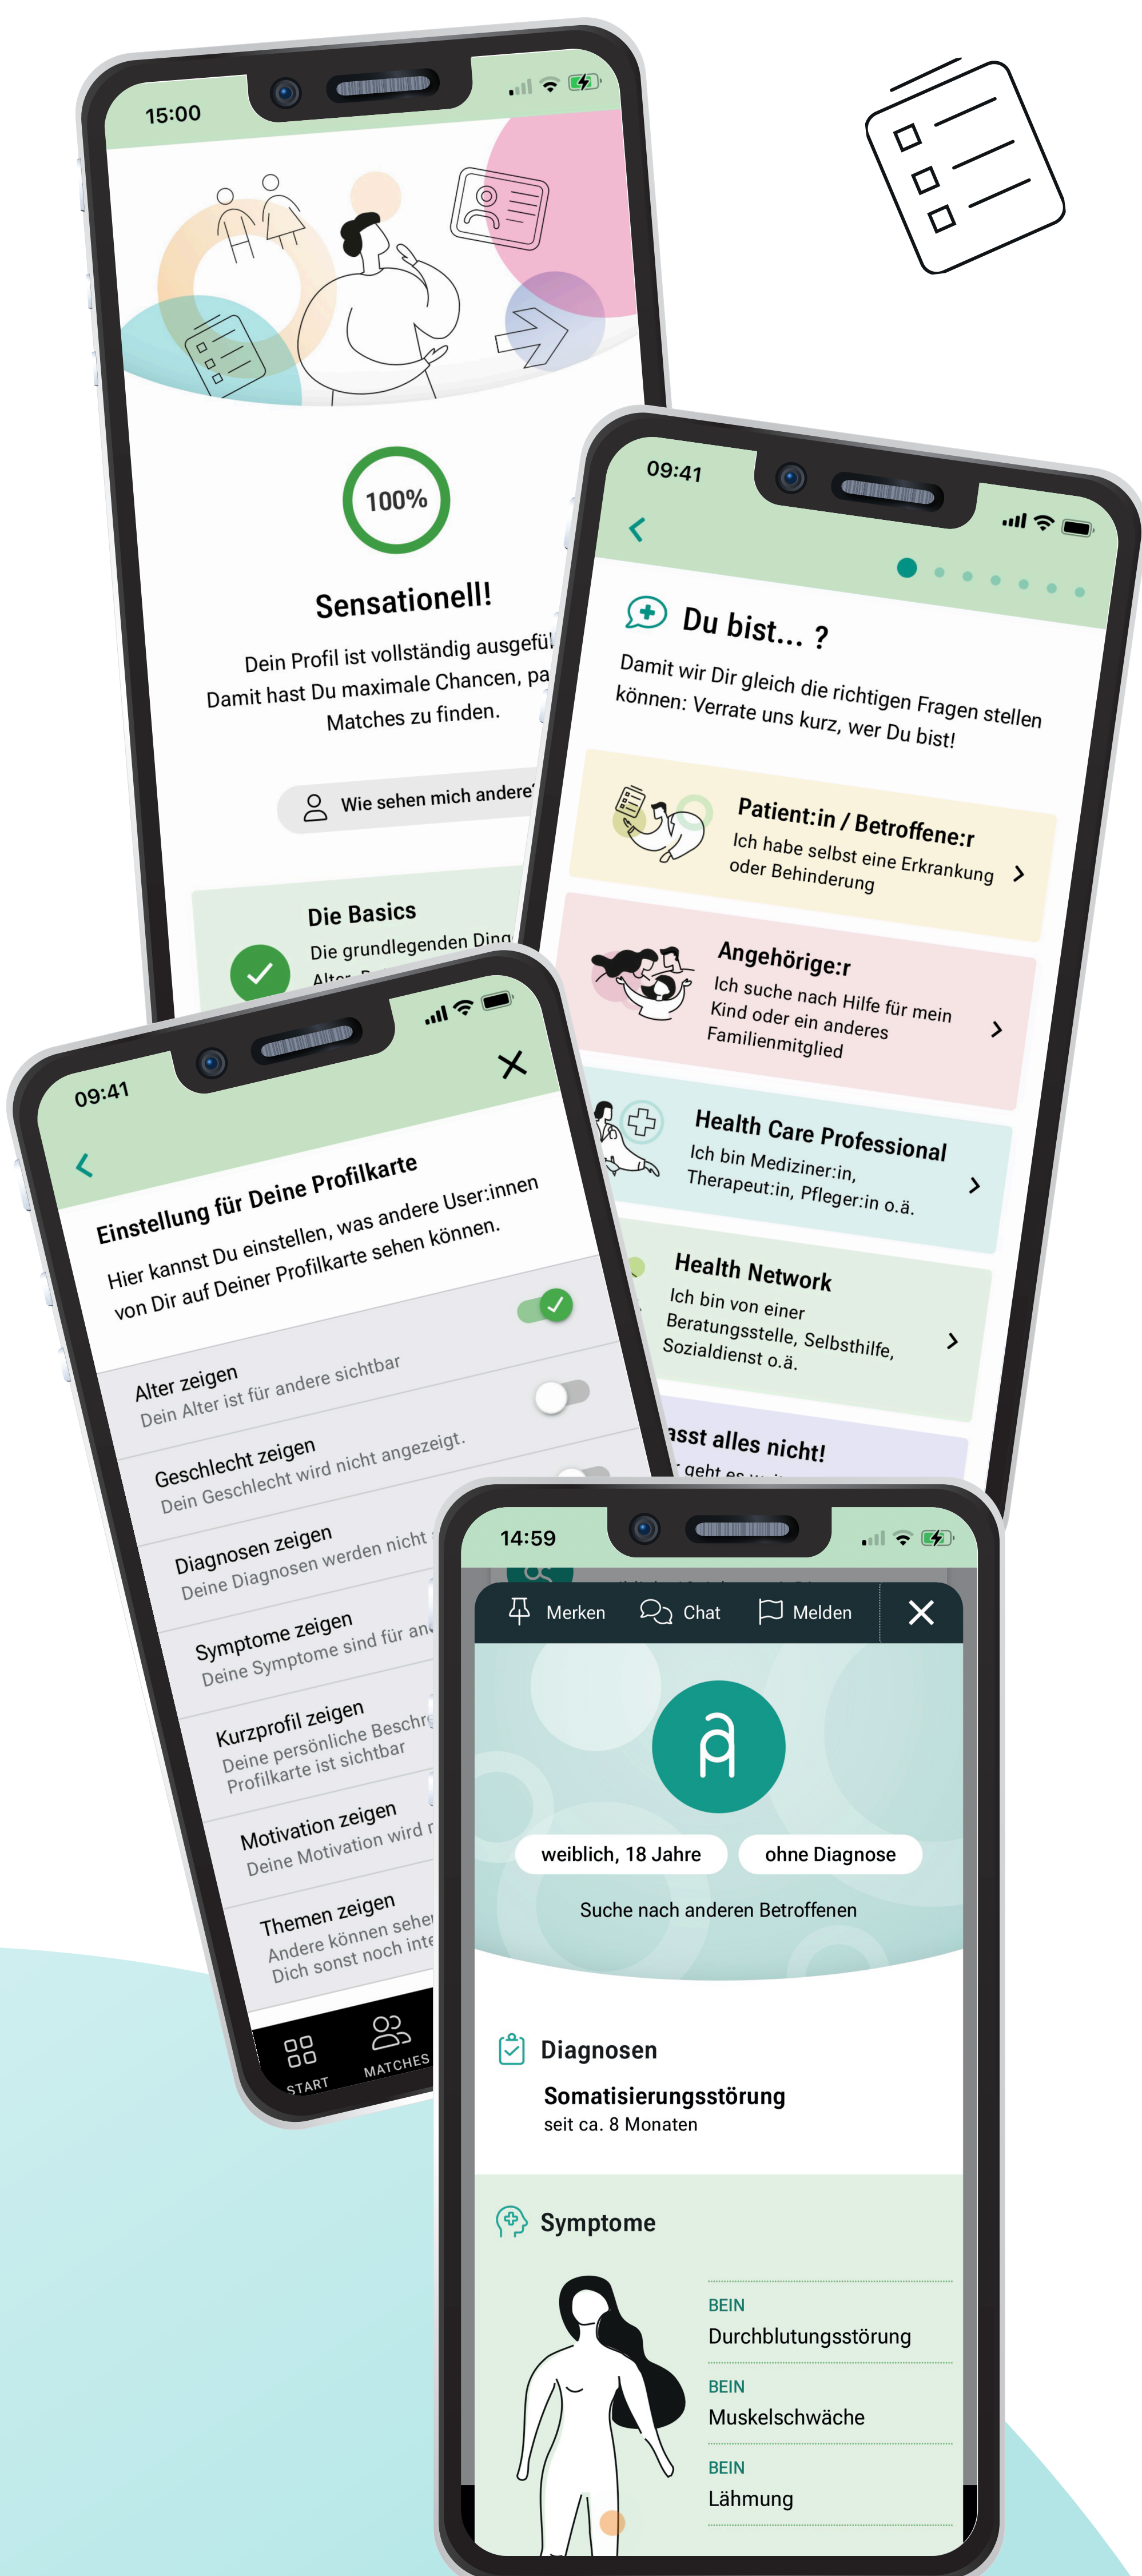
15:00

100%

Sensationell!

Dein Profil ist vollständig ausgefül
Damit hast Du maximale Chancen, pa
Matches zu finden.

Wie sehen mich andere

Die Basics
Die grundlegenden Ding
Alter, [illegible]

09:41

Du bist... ?

Damit wir Dir gleich die richtigen Fragen stellen können: Verrate uns kurz, wer Du bist!

Patient:in / Betroffene:r
Ich habe selbst eine Erkrankung oder Behinderung

Angehörige:r
Ich suche nach Hilfe für mein Kind oder ein anderes Familienmitglied

Health Care Professional
Ich bin Mediziner:in, Therapeut:in, Pfleger:in o.ä.

Health Network
Ich bin von einer Beratungsstelle, Selbsthilfe, Sozialdienst o.ä.

asst alles nicht!
geht es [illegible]

09:41

Einstellung für Deine Profilkarte
Hier kannst Du einstellen, was andere User:innen von Dir auf Deiner Profilkarte sehen können.

Alter zeigen
Dein Alter ist für andere sichtbar

Geschlecht zeigen
Dein Geschlecht wird nicht angezeigt.

Diagnosen zeigen
Deine Diagnosen werden nicht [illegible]

Symptome zeigen
Deine Symptome sind für an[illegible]

Kurzprofil zeigen
Deine persönliche Beschr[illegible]
Profilkarte ist sichtbar

Motivation zeigen
Deine Motivation wird n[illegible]

Themen zeigen
Andere können sehe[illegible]
Dich sonst noch inte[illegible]

START
MATCHES

14:59

Merken
Chat
Melden

weiblich, 18 Jahre
ohne Diagnose

Suche nach anderen Betroffenen

Diagnosen
Somatisierungsstörung
seit ca. 8 Monaten

Symptome

BEIN
Durchblutungsstörung

BEIN
Muskelschwäche

BEIN
Lähmung